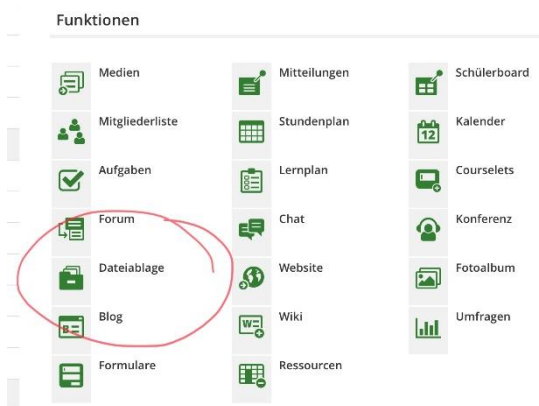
Funktionen

Medien
Mitgliederliste
Aufgaben
Forum
Dateiablage
Blog
Formulare

Mitteilungen
Stundenplan
Lernplan
Chat
Website
Wiki
Ressourcen

Schülerboard
12
Kalender
Courselets
Konferenz
Fotoalbum
Umfragen